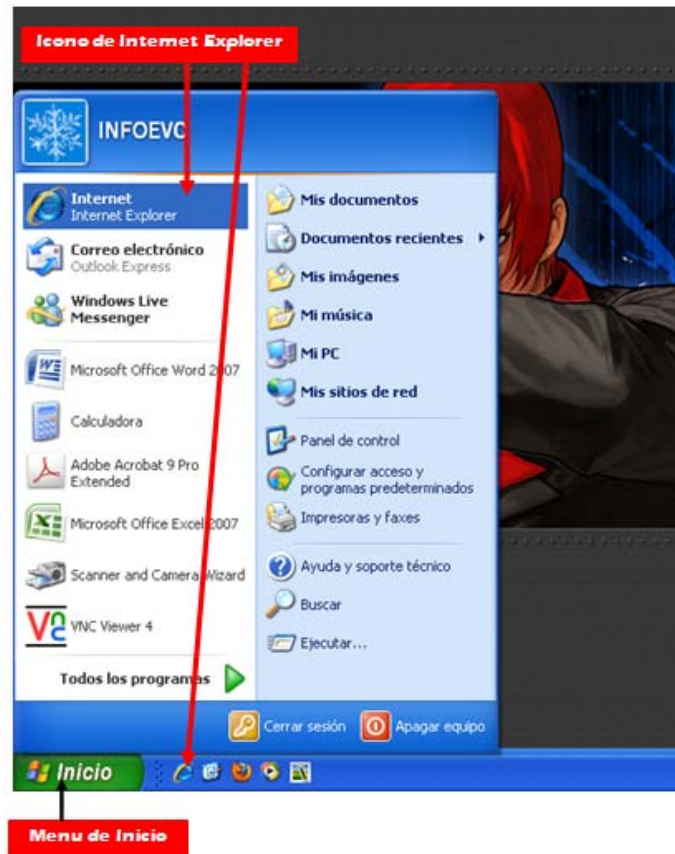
Icono de Internet Explorer

INFOEVO

Internet
Internet Explorer

Correo electrónico
Outlook Express

Windows Live Messenger

Microsoft Office Word 2007

Calculadora

Adobe Acrobat 9 Pro Extended

Microsoft Office Excel 2007

Scanner and Camera Wizard

VNC Viewer 4

Todos los programas

Mis documentos

Documentos recientes

Mis imágenes

Mi música

Mi PC

Mis sitios de red

Panel de control

Configurar acceso y programas predeterminados

Impresoras y faxes

Ayuda y soporte técnico

Buscar

Ejecutar...

Cerrar sesión

Apagar equipo

Inicio

Menu de Inicio